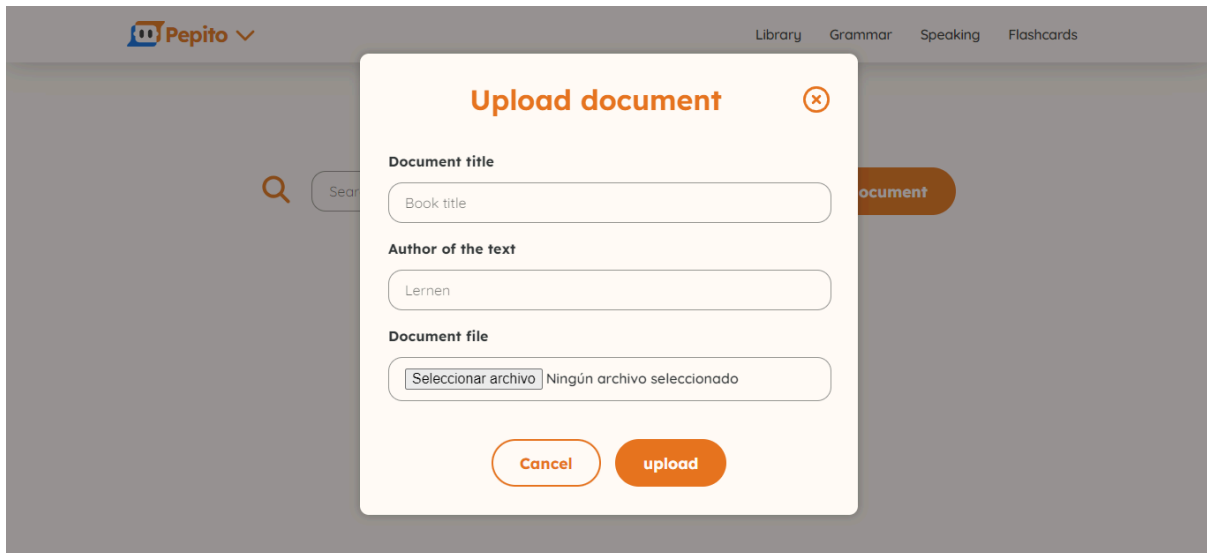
Pepito

Library Grammar Speaking Flashcards

Sear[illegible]

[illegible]ocument

Upload document

Document title

Book title

Author of the text

Lernen

Document file

Seleccionar archivo Ningún archivo seleccionado

Cancel

upload